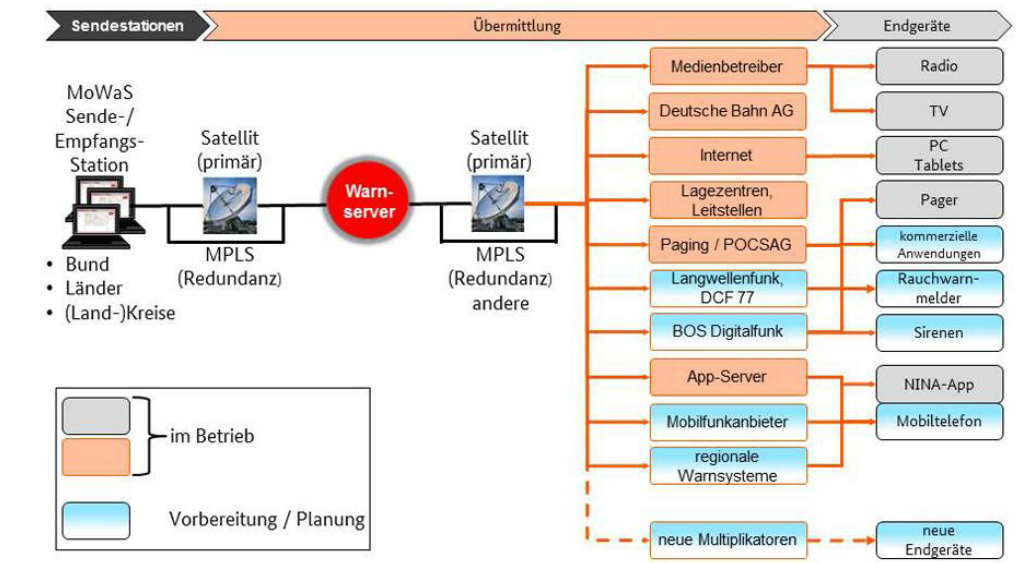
Sendestationen

Übermittlung

Endgeräte

MoWaS Sende-/ Empfangs-Station

• Bund
• Länder
• (Land-)Kreise

Satellit (primär)

MPLS (Redundanz)

Warn-server

Satellit (primär)

MPLS (Redundanz) andere

Medienbetreiber

Deutsche Bahn AG

Internet

Lagezentren, Leitstellen

Paging / POCSAG

Langwellenfunk, DCF 77

BOS Digitalfunk

App-Server

Mobilfunkanbieter

regionale Warnsysteme

neue Multiplikatoren

Radio

TV

PC Tablets

Pager

kommerzielle Anwendungen

Rauchwarn-melder

Sirenen

NINA-App

Mobiltelefon

neue Endgeräte

im Betrieb

Vorbereitung / Planung